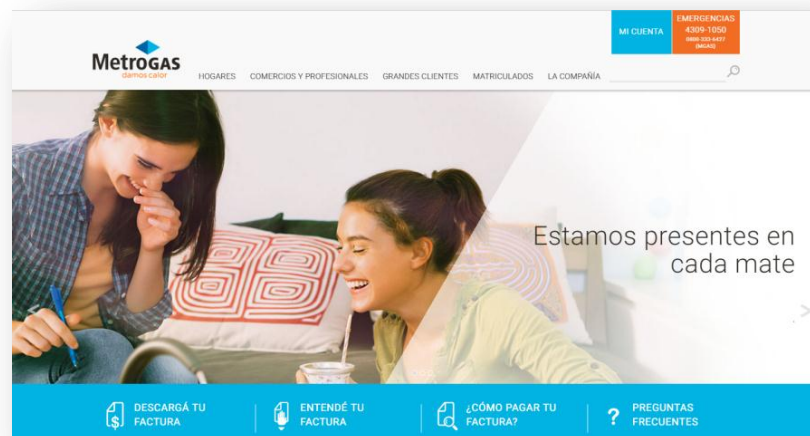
MI CUENTA

EMERGENCIAS
4309-1050
0800-333-4427
(MGAS)

MetroGAS
damos calor

HOGARES COMERCIOS Y PROFESIONALES GRANDES CLIENTES MATRICULADOS LA COMPAÑÍA

Estamos presentes en cada mate

DESCARGÁ TU FACTURA

ENTENDÉ TU FACTURA

¿CÓMO PAGAR TU FACTURA?

PREGUNTAS FRECUENTES